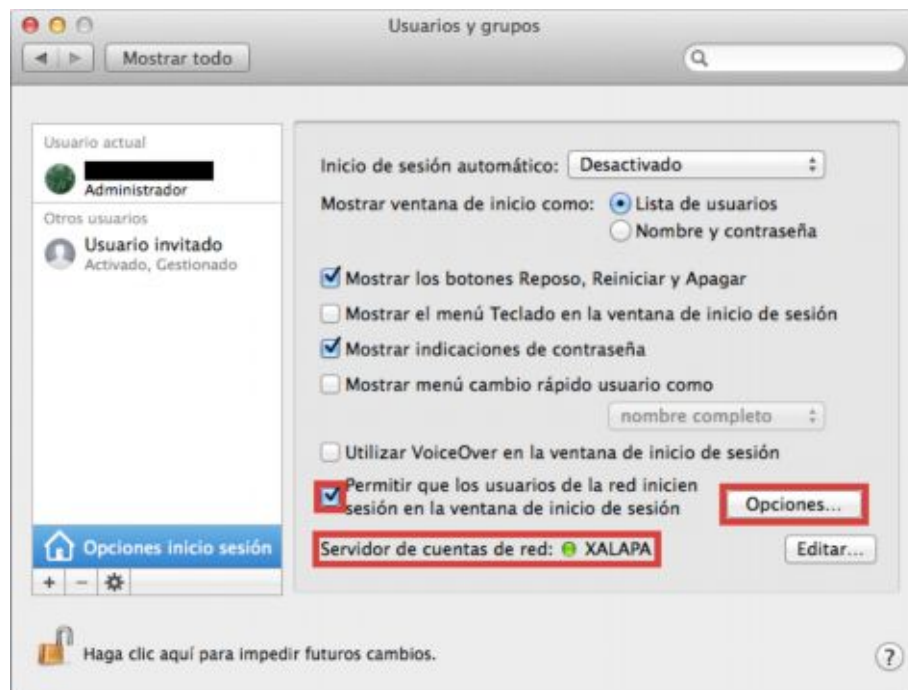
Usuarios y grupos

Mostrar todo

Usuario actual
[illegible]
Administrador
Otros usuarios
Usuario invitado
Activado, Gestionado

Opciones inicio sesión

+ −

Inicio de sesión automático: Desactivado

Mostrar ventana de inicio como: Lista de usuarios
Nombre y contraseña

Mostrar los botones Reposo, Reiniciar y Apagar

Mostrar el menú Teclado en la ventana de inicio de sesión

Mostrar indicaciones de contraseña

Mostrar menú cambio rápido usuario como

nombre completo

Utilizar VoiceOver en la ventana de inicio de sesión

Permitir que los usuarios de la red inicien sesión en la ventana de inicio de sesión

Opciones...

Servidor de cuentas de red: XALAPA

Editar...

Haga clic aquí para impedir futuros cambios.

?